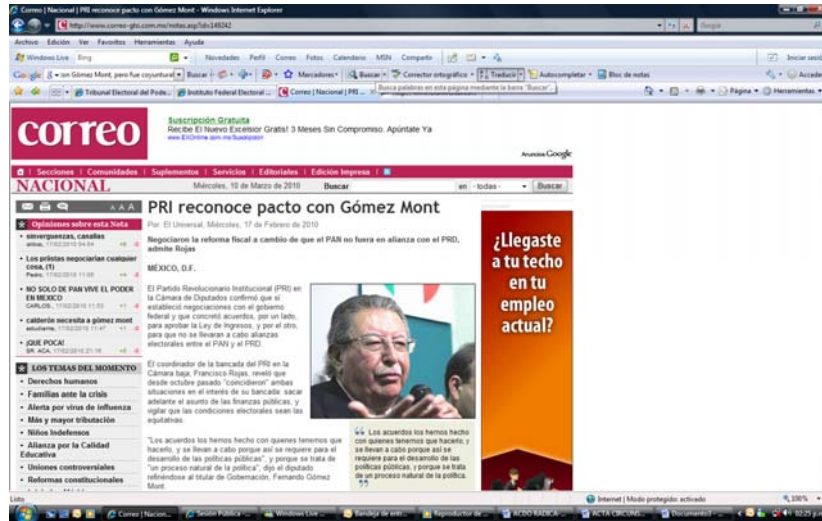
Correo | Nacional | PRI reconoce pacto con Gómez Mont - Windows Internet Explorer

http://www.correo-gto.com.mx/notas.asp?id=148242

Archivo Edición Ver Favoritos Herramientas Ayuda

Windows Live Bing Novedades Perfil Correo Fotos Calendario MSN Compartir

Iniciar sesión

Google Buscar Marcadores Buscar Corrector ortográfico Traducir Autocompletar Bloc de notas

Acceder

Tribunal Electoral del Pode... Instituto Federal Electoral ... Correo | Nacional | PRI ...

Busca palabras en esta página mediante la barra "Buscar".

Página Herramientas

correo

Suscripción Gratuita
Recibe El Nuevo Excelsior Gratis! 3 Meses Sin Compromiso. Apúntate Ya
www.EXOnline.com.mx/Suscripcion

Anuncios Google

Secciones | Comunidades | Suplementos | Servicios | Editoriales | Edición Impresa

NACIONAL

Miércoles, 10 de Marzo de 2010

Buscar

en -todas-

Buscar

A A A

Opiniones sobre esta Nota

• sinverguenzas, canallas
anivas, 17/02/2010 04:54

• Los priistas negociaran cualquier cosa. (1)
Pedro, 17/02/2010 11:05

• NO SOLO DE PAN VIVE EL PODER EN MEXICO
CARLOS, 17/02/2010 11:53

• calderón necesita a gómez mont
estudiante, 17/02/2010 11:47

• ¡QUE POCA!
SR. ACA, 17/02/2010 21:16

LOS TEMAS DEL MOMENTO

• Derechos humanos
• Familias ante la crisis
• Alerta por virus de influenza
• Más y mayor tributación
• Niños Indefensos
• Alianza por la Calidad Educativa
• Uniones controversiales
• Reformas constitucionales

PRI reconoce pacto con Gómez Mont

Por: El Universal, Miércoles, 17 de Febrero de 2010

Negociaron la reforma fiscal a cambio de que el PAN no fuera en alianza con el PRD, admite Rojas

MÉXICO, D.F.

El Partido Revolucionario Institucional (PRI) en la Cámara de Diputados confirmó que sí estableció negociaciones con el gobierno federal y que concretó acuerdos, por un lado, para aprobar la Ley de Ingresos, y por el otro, para que no se llevaran a cabo alianzas electorales entre el PAN y el PRD.

El coordinador de la bancada del PRI en la Cámara baja, Francisco Rojas, reveló que desde octubre pasado "coincidieron" ambas situaciones en el interés de su bancada: sacar adelante el asunto de las finanzas públicas, y vigilar que las condiciones electorales sean las equitativas.

"Los acuerdos los hemos hecho con quienes tenemos que hacerlo, y se llevan a cabo porque así se requiere para el desarrollo de las políticas públicas", y porque se trata de "un proceso natural de la política", dijo el diputado refiriéndose al titular de Gobernación, Fernando Gómez Mont.

Los acuerdos los hemos hecho con quienes tenemos que hacerlo, y se llevan a cabo porque así se requiere para el desarrollo de las políticas públicas, y porque se trata de un proceso natural de la política.

¿Llegaste a tu techo en tu empleo actual?

Listo

Internet | Modo protegido: activado

100%

Correo | Nacion... Sesión Pública ... Windows Live ... Bandeja de entr... Reproductor de ... ACDO RADICA ... ACTA CIRCUNS... Documento1 ...

02:25 p.m.